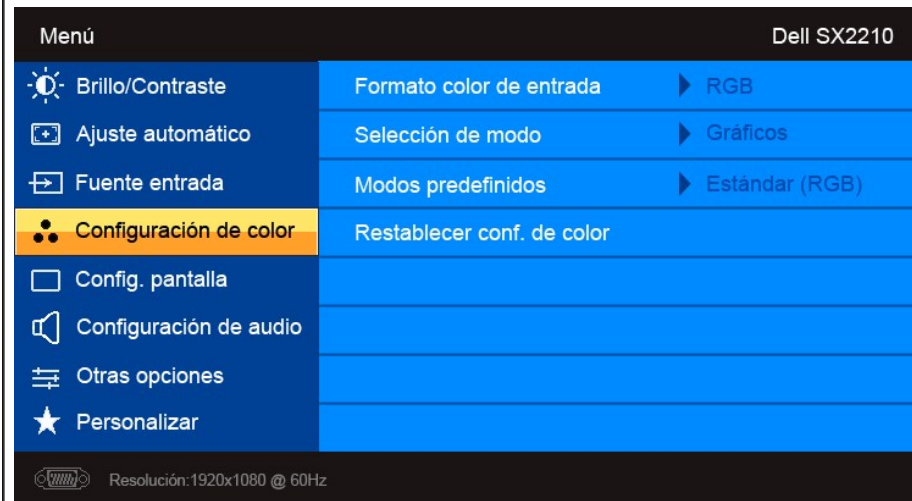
Menú

Dell SX2210

Brillo/Contraste
Ajuste automático
Fuente entrada
Configuración de color
Config. pantalla
Configuración de audio
Otras opciones
Personalizar

Formato color de entrada ▶ RGB
Selección de modo ▶ Gráficos
Modos predefinidos ▶ Estándar (RGB)
Restablecer conf. de color

Resolución:1920x1080 @ 60Hz